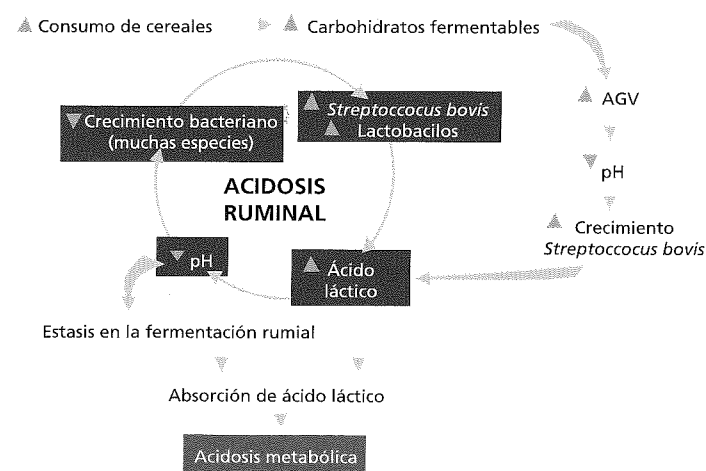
▲ Consumo de cereales ▲ Carbohidratos fermentables

▲ AGV

▼ pH

▲ Crecimiento *Streptoccocus bovis*

▼ Crecimiento bacteriano (muchas especies)

▲ *Streptoccocus bovis* ▲ Lactobacilos

ACIDOSIS RUMINAL

▼ pH

▲ Ácido láctico

Estasis en la fermentación rumial

Absorción de ácido láctico

Acidosis metabólica